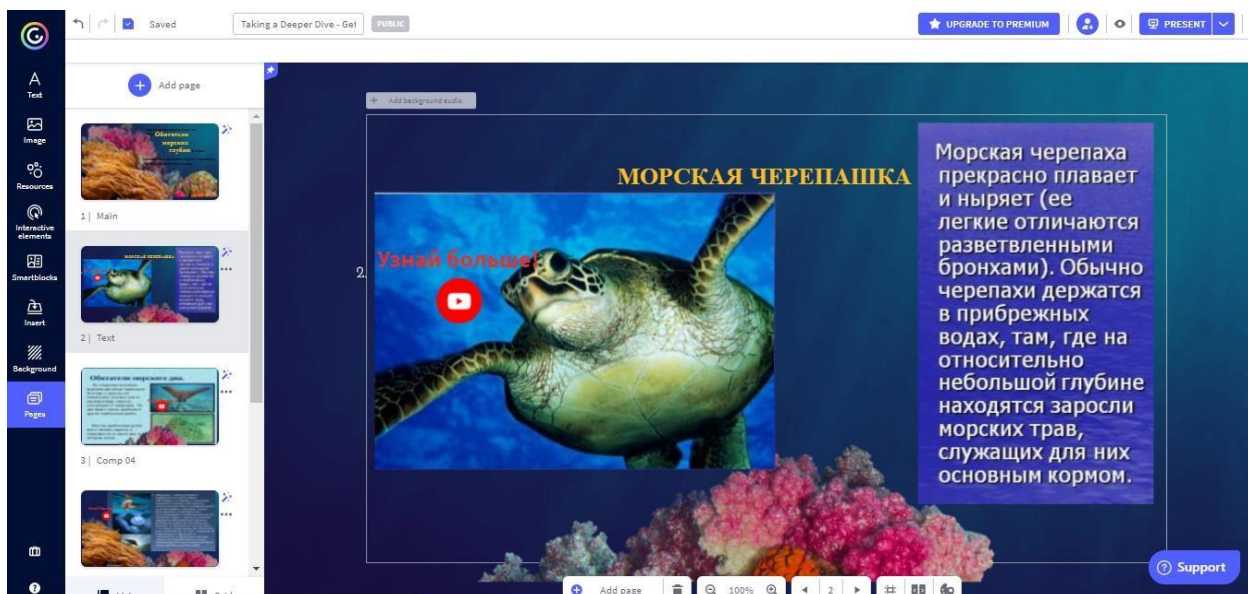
Saved

Taking a Deeper Dive - Get

PUBLIC

UPGRADE TO PREMIUM

PRESENT

Text

Image

Resources

Interactive elements

Smartblocks

Insert

Background

Pages

Add page

Обитатели морских глубин

1 | Main

2 | Text

Обитатели морского дна.

3 | Comp 04

Add background audio

2.

МОРСКАЯ ЧЕРЕПАШКА

Узнай больше!

Морская черепаха прекрасно плавает и ныряет (ее легкие отличаются разветвленными бронхами). Обычно черепахи держатся в прибрежных водах, там, где на относительно небольшой глубине находятся заросли морских трав, служащих для них основным кормом.

Add page

100%

2

Support